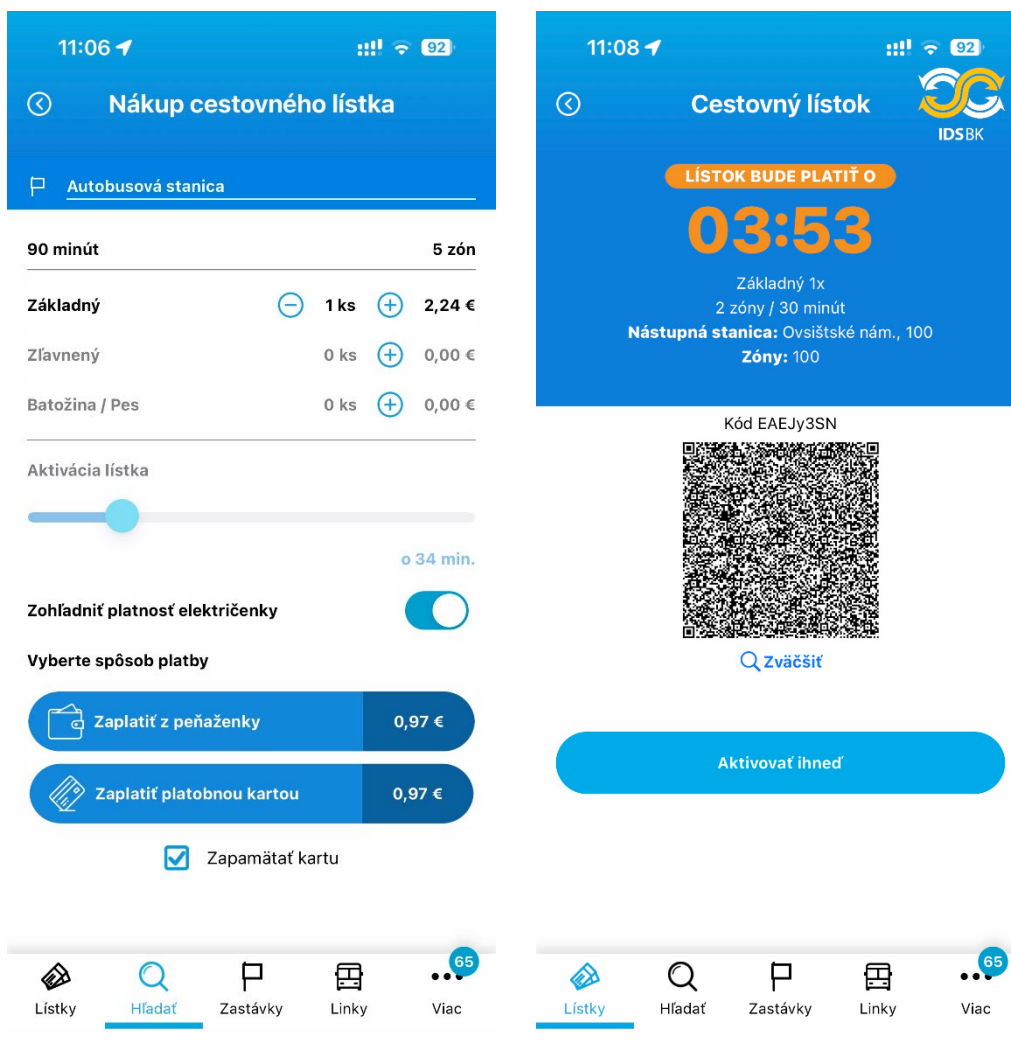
11:06 92

Nákup cestovného lístka

Autobusová stanica

90 minút 5 zón

Základný 1 ks 2,24 €

Zľavnený 0 ks 0,00 €

Batožina / Pes 0 ks 0,00 €

Aktivácia lístka

o 34 min.

Zohľadniť platnosť električenky

Vyberte spôsob platby

Zaplatiť z peňaženky 0,97 €

Zaplatiť platobnou kartou 0,97 €

Zapamätať kartu

Lístky Hľadať Zastávky Linky 65 Viac

11:08 92

Cestovný lístok

IDS BK

LÍSTOK BUDE PLATIŤ O

03:53

Základný 1x
2 zóny / 30 minút
Nástupná stanica: Ovsištské nám., 100
Zóny: 100

Kód EAEJy3SN

Zväčšiť

Aktivovať ihneď

Lístky Hľadať Zastávky Linky 65 Viac